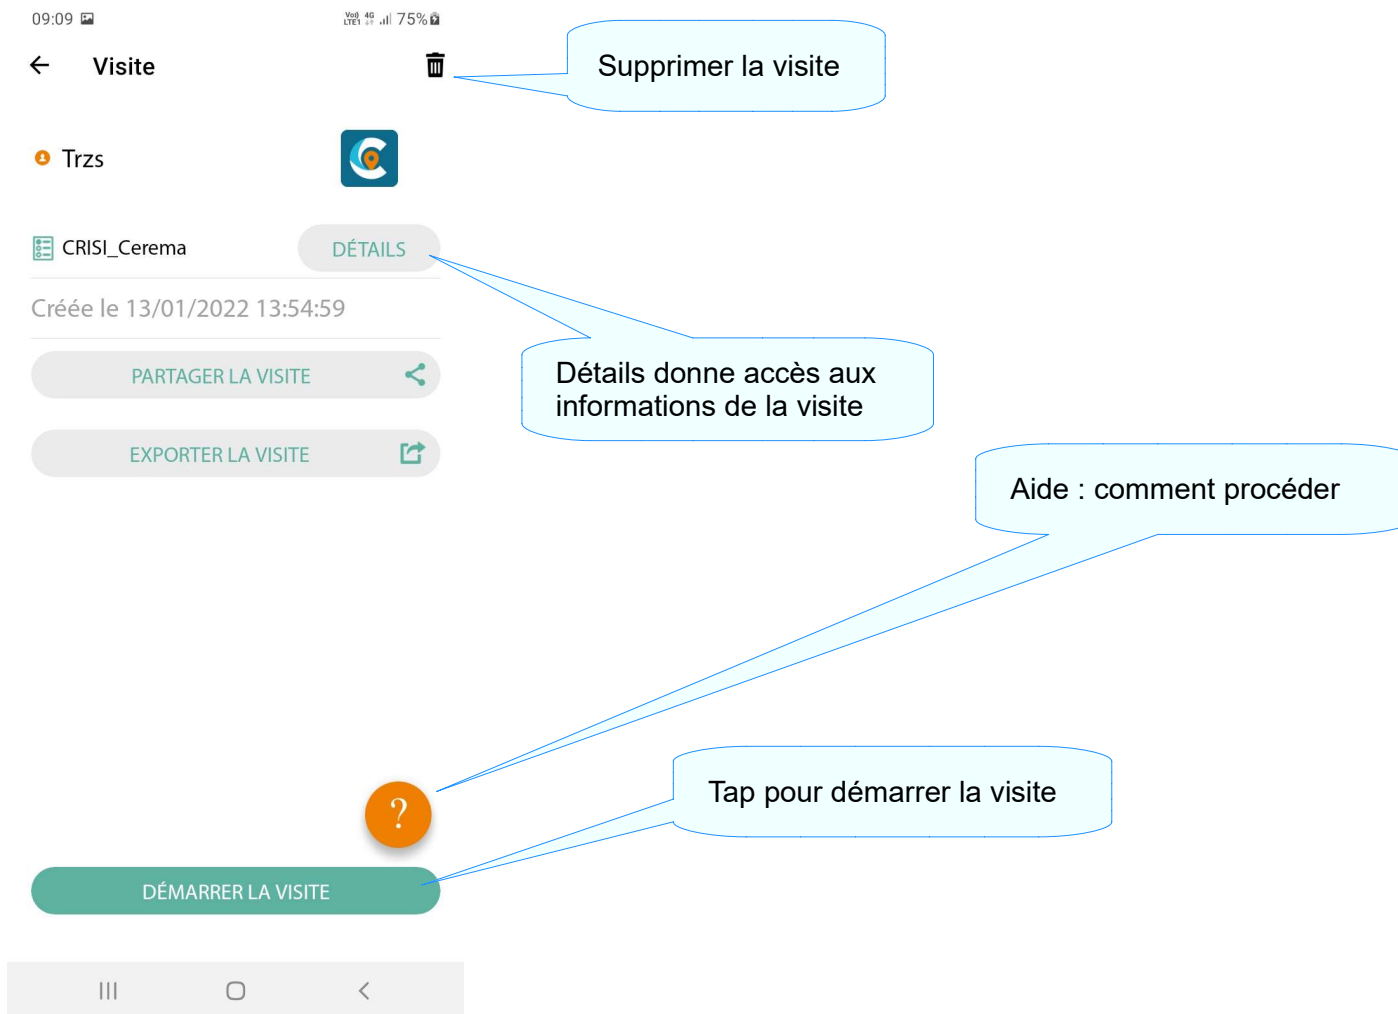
09:09 75%

Visite

Supprimer la visite

Trzs

CRISI_Cerema

DÉTAILS

Créée le 13/01/2022 13:54:59

Détails donne accès aux informations de la visite

PARTAGER LA VISITE

EXPORTER LA VISITE

Aide : comment procéder

?

Tap pour démarrer la visite

DÉMARRER LA VISITE